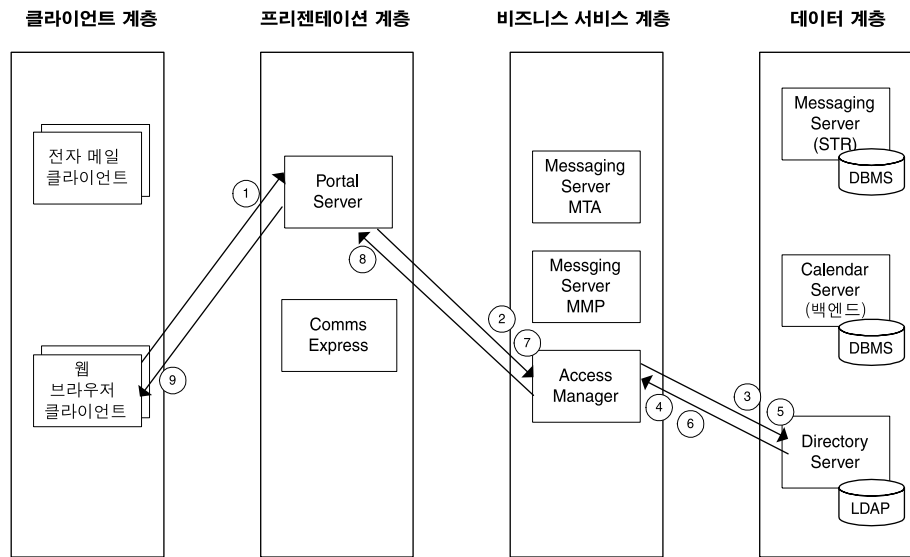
클라이언트 계층

프리젠테이션 계층

비즈니스 서비스 계층

데이터 계층

전자 메일 클라이언트

웹 브라우저 클라이언트

Portal Server

Comms Express

Messaging Server MTA

Messging Server MMP

Access Manager

Messaging Server (STR)

DBMS

Calendar Server (백엔드)

DBMS

Directory Server

LDAP

1

2

3

4

5

6

7

8

9